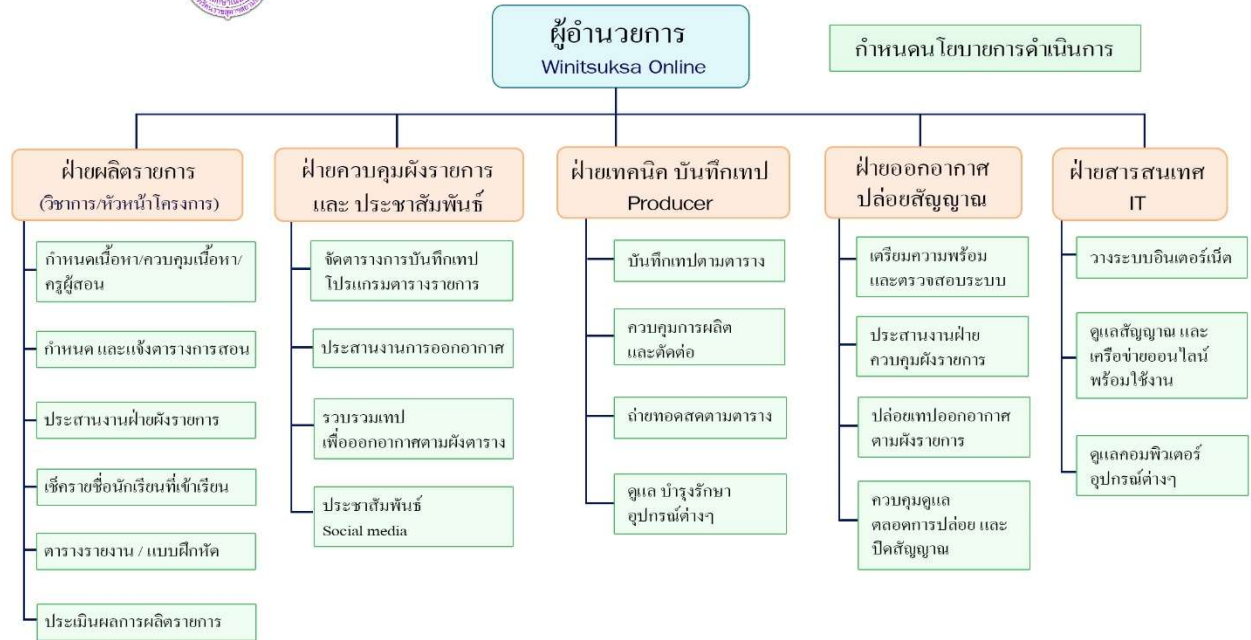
ผู้อำนวยการ
Winitsuksa Online

กำหนดนโยบายการดำเนินการ

ฝ่ายผลิตรายการ
(วิชาการ/หัวหน้าโครงการ)

กำหนดเนื้อหา/ควบคุมเนื้อหา/ครูผู้สอน

กำหนด และแจ้งตารางการสอน

ประสานงานฝ่ายผังรายการ

เช็ครายชื่อนักเรียนที่เข้าเรียน

ตารางรายงาน / แบบฝึกหัด

ประเมินผลการผลิตรายการ

ฝ่ายควบคุมผังรายการ
และ ประชาสัมพันธ์

จัดตารางการบันทึกเทป
โปรแกรมตารางรายการ

ประสานงานการออกอากาศ

รวบรวมเทป
เพื่อออกอากาศตามผังตาราง

ประชาสัมพันธ์
Social media

ฝ่ายเทคนิค บันทึกเทป
Producer

บันทึกเทปตามตาราง

ควบคุมการผลิต
และตัดต่อ

ถ่ายทอดสดตามตาราง

ดูแล บำรุงรักษา
อุปกรณ์ต่างๆ

ฝ่ายออกอากาศ
ปล่อยสัญญาณ

เตรียมความพร้อม
และตรวจสอบระบบ

ประสานงานฝ่าย
ควบคุมผังรายการ

ปล่อยเทปออกอากาศ
ตามผังรายการ

ควบคุมดูแล
ตลอดการปล่อย และ
ปิดสัญญาณ

ฝ่ายสารสนเทศ
IT

วางระบบอินเตอร์เน็ต

ดูแลสัญญาณ และ
เครือข่ายออนไลน์
พร้อมใช้งาน

ดูแลคอมพิวเตอร์
อุปกรณ์ต่างๆ